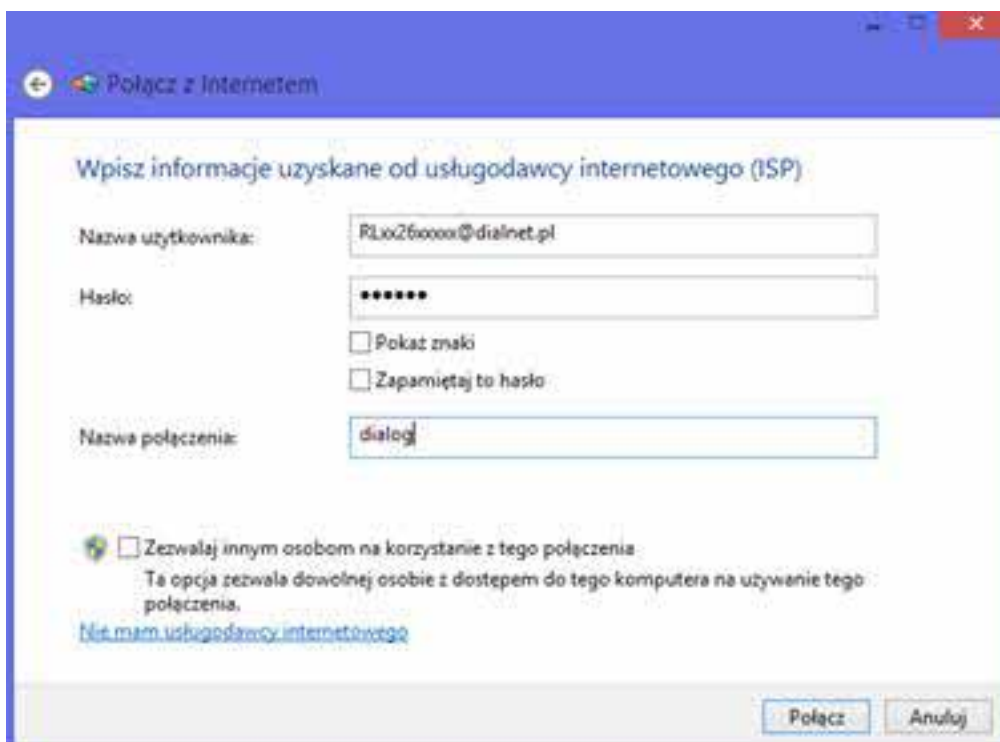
Połącz z Internetem

Wpisz informacje uzyskane od usługodawcy internetowego (ISP)

Nazwa użytkownika: RLxx26xxxxx@dialnet.pl

Hasło: ••••••

Pokaż znaki

Zapamiętaj to hasło

Nazwa połączenia: dialog

Zezwalaj innym osobom na korzystanie z tego połączenia

Ta opcja zezwala dowolnej osobie z dostępem do tego komputera na używanie tego połączenia.

Nie mam usługodawcy internetowego

Połącz Anuluj